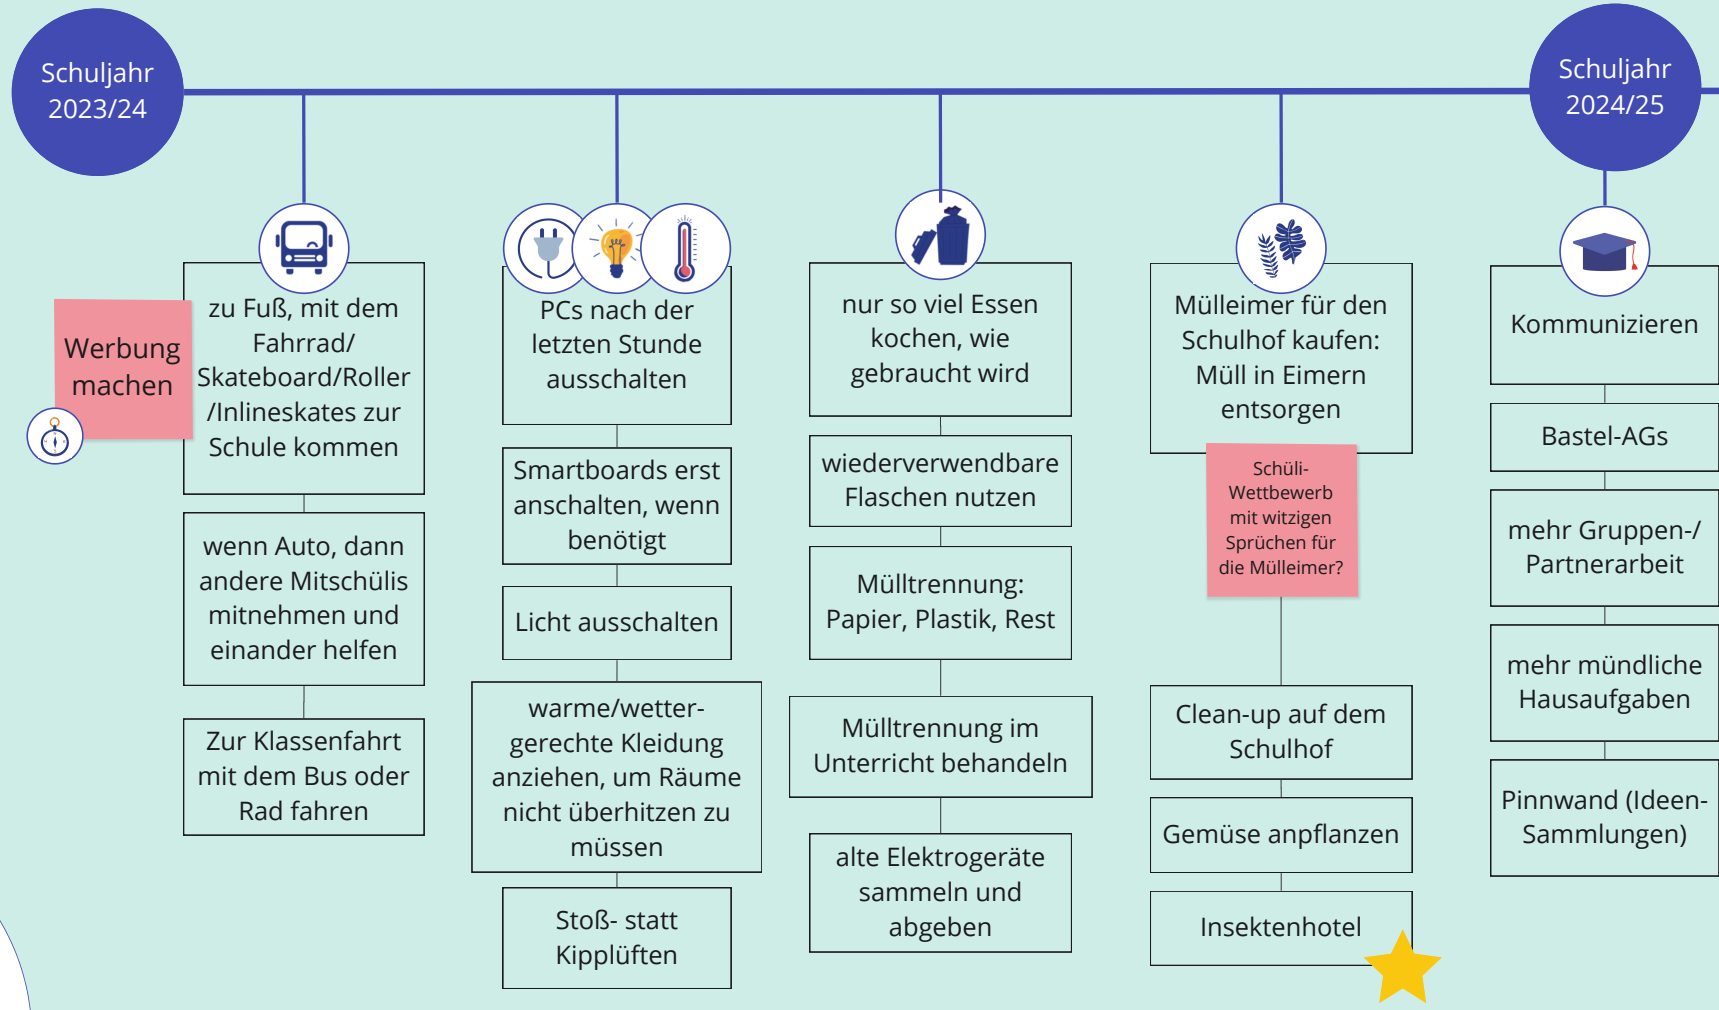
Schuljahr 2023/24

Schuljahr 2024/25

Werbung machen

zu Fuß, mit dem Fahrrad/ Skateboard/Roller /Inlineskates zur Schule kommen

wenn Auto, dann andere Mitschülis mitnehmen und einander helfen

Zur Klassenfahrt mit dem Bus oder Rad fahren

PCs nach der letzten Stunde ausschalten

Smartboards erst anschalten, wenn benötigt

Licht ausschalten

warme/wettergerechte Kleidung anziehen, um Räume nicht überhitzen zu müssen

Stoß- statt Kipplüften

nur so viel Essen kochen, wie gebraucht wird

wiederverwendbare Flaschen nutzen

Mülltrennung: Papier, Plastik, Rest

Mülltrennung im Unterricht behandeln

alte Elektrogeräte sammeln und abgeben

Mülleimer für den Schulhof kaufen: Müll in Eimern entsorgen

Schüli-Wettbewerb mit witzigen Sprüchen für die Mülleimer?

Clean-up auf dem Schulhof

Gemüse anpflanzen

Insektenhotel

Kommunizieren

Bastel-AGs

mehr Gruppen-/ Partnerarbeit

mehr mündliche Hausaufgaben

Pinnwand (Ideen-Sammlungen)